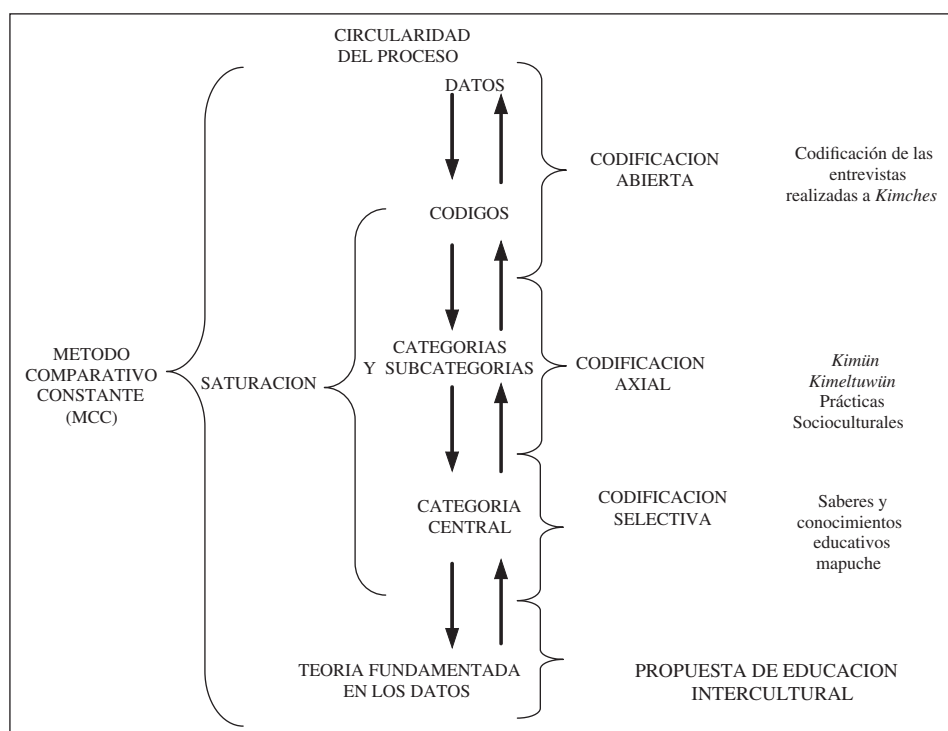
CIRCULARIDAD DEL PROCESO

DATOS

CODIFICACION ABIERTA

Codificación de las entrevistas realizadas a *Kimches*

CODIGOS

METODO COMPARATIVO CONSTANTE (MCC)

SATURACION

CATEGORIAS Y SUBCATEGORIAS

CODIFICACION AXIAL

*Kimün* *Kimeltuwün* Prácticas Socioculturales

CATEGORIA CENTRAL

CODIFICACION SELECTIVA

Saberes y conocimientos educativos mapuche

TEORIA FUNDAMENTADA EN LOS DATOS

PROPUESTA DE EDUCACION INTERCULTURAL